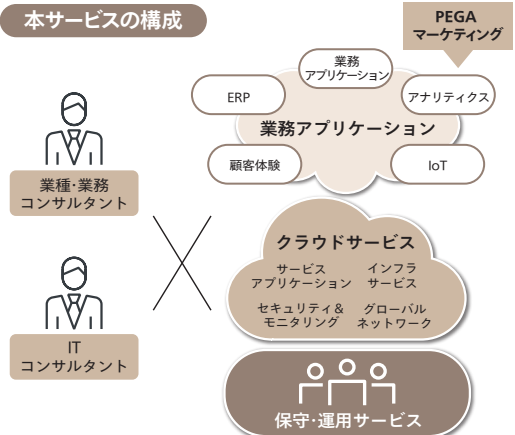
本サービスの構成

PEGA
マーケティング

業務
アプリケーション

ERP

アナリティクス

業務アプリケーション

顧客体験

IoT

業種・業務
コンサルタント

クラウドサービス

サービス
アプリケーション

インフラ
サービス

セキュリティ＆
モニタリング

グローバル
ネットワーク

IT
コンサルタント

保守・運用サービス